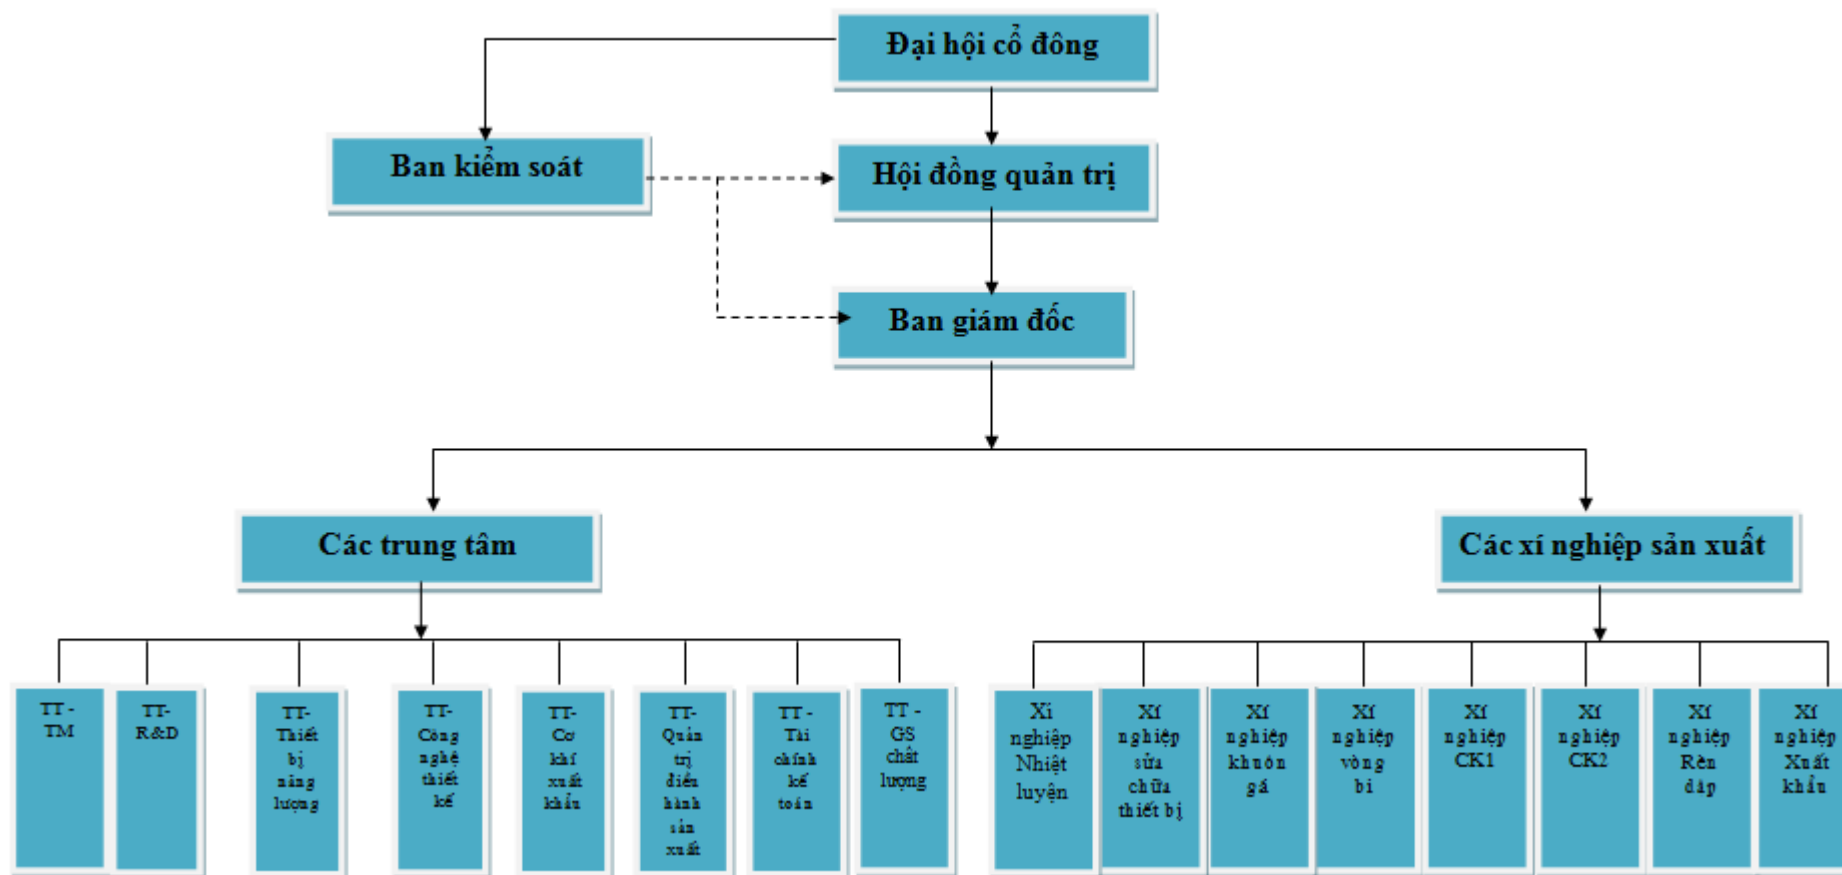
Đại hội cổ đông

Ban kiểm soát

Hội đồng quản trị

Ban giám đốc

Các trung tâm

Các xí nghiệp sản xuất

TT - TM

TT- R&D

TT- Thiết bị năng lượng

TT- Công nghệ thiết kế

TT- Cơ khí xuất khẩu

TT- Quản trị điều hành sản xuất

TT - Tài chính kế toán

TT - GS chất lượng

Xí nghiệp Nhiệt luyện

Xí nghiệp sửa chữa thiết bị

Xí nghiệp khuôn gá

Xí nghiệp vòng bi

Xí nghiệp CK1

Xí nghiệp CK2

Xí nghiệp Rèn dập

Xí nghiệp Xuất khẩu